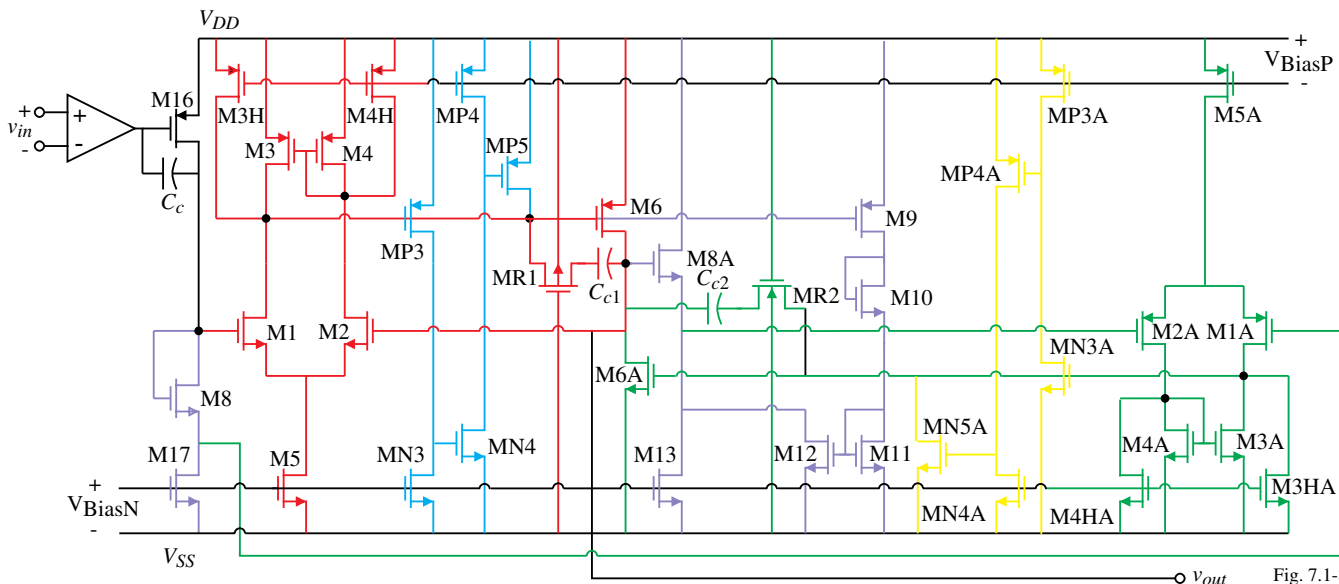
$V_{DD}$

+
$V_{BiasP}$
-

$v_{in}$ +
-

+
-

M16

$C_c$

M3H
M4H
M3
M4
MP4
MP5
MP3
M6
M9
MR1
$C_{c1}$
M8A
$C_{c2}$
MR2
M10
MP3A
M5A
MP4A
M1
M2
M2A
M1A
MN3A
M6A
M8
M17
M5
MN3
MN4
M13
M12
M11
MN5A
M4A
M3A
+
$V_{BiasN}$
-
MN4A
M4HA
M3HA
$V_{SS}$
$v_{out}$
Fig. 7.1-